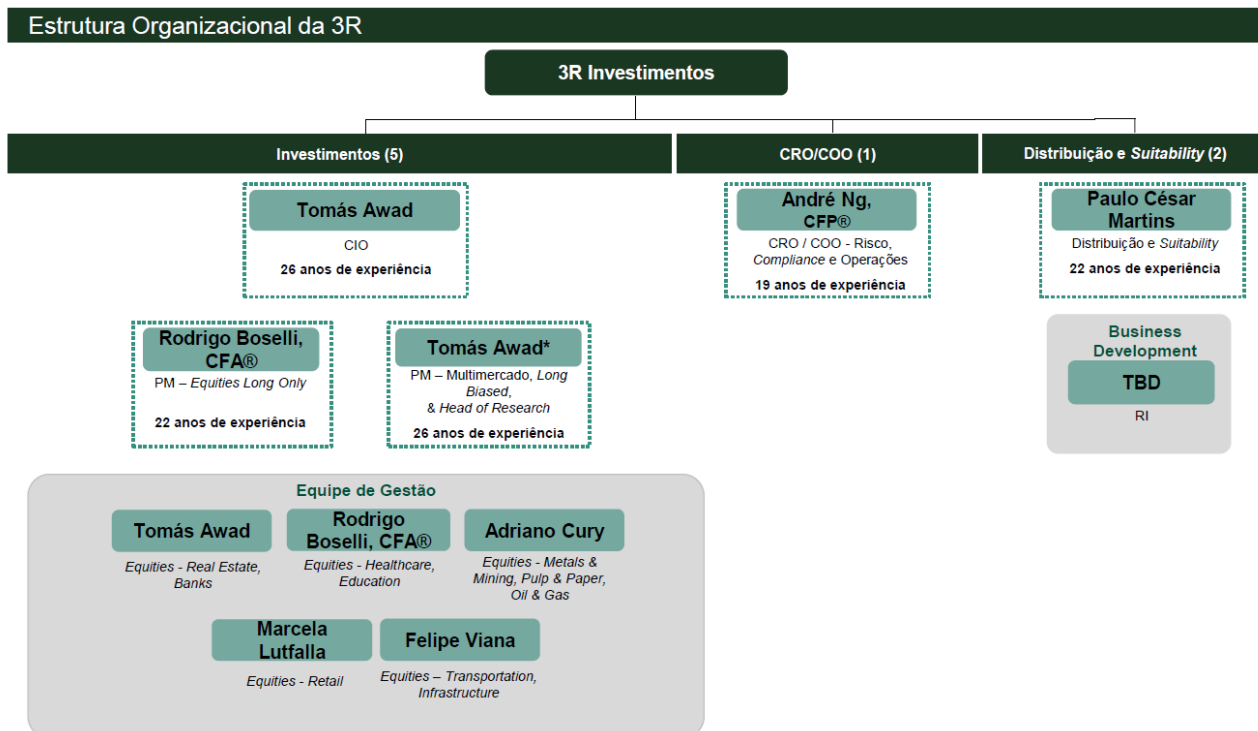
Estrutura Organizacional da 3R

3R Investimentos

Investimentos (5)

CRO/COO (1)

Distribuição e Suitability (2)

Tomás Awad
CIO
26 anos de experiência

André Ng, CFP®
CRO / COO - Risco, Compliance e Operações
19 anos de experiência

Paulo César Martins
Distribuição e Suitability
22 anos de experiência

Rodrigo Boselli, CFA®
PM – Equities Long Only
22 anos de experiência

Tomás Awad*
PM – Multimercado, Long Biased, & Head of Research
26 anos de experiência

Business Development
TBD
RI

Equipe de Gestão

Tomás Awad
Equities - Real Estate, Banks

Rodrigo Boselli, CFA®
Equities - Healthcare, Education

Adriano Cury
Equities - Metals & Mining, Pulp & Paper, Oil & Gas

Marcela Lutfalla
Equities - Retail

Felipe Viana
Equities – Transportation, Infrastructure